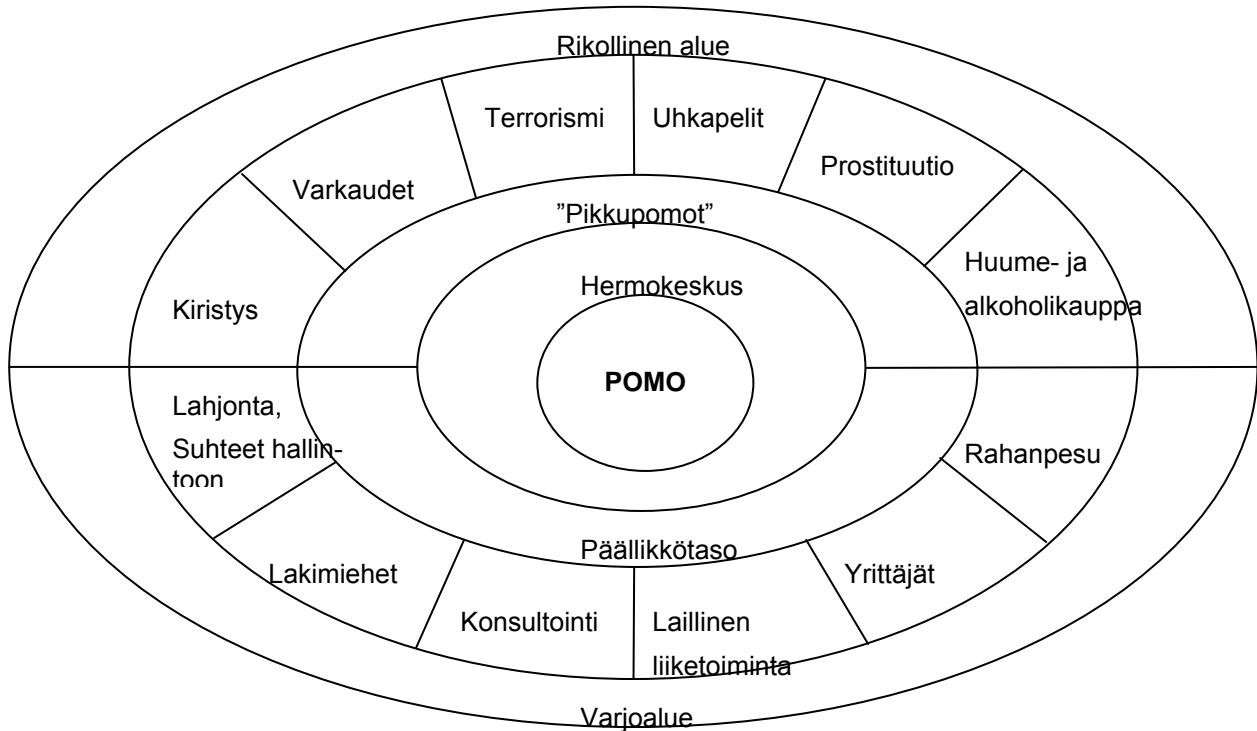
Rikollinen alue

Terrorismi

Uhkapelit

Prostituutio

Varkaudet

”Pikkupomot”

Huume- ja alkoholikauppa

Kiristys

Hermokeskus

POMO

Lahjonta, Suhteet hallintoon

Rahanpesu

Päällikkötaso

Lakimiehet

Yrittäjät

Konsultointi

Laillinen liiketoiminta

Varjoalue